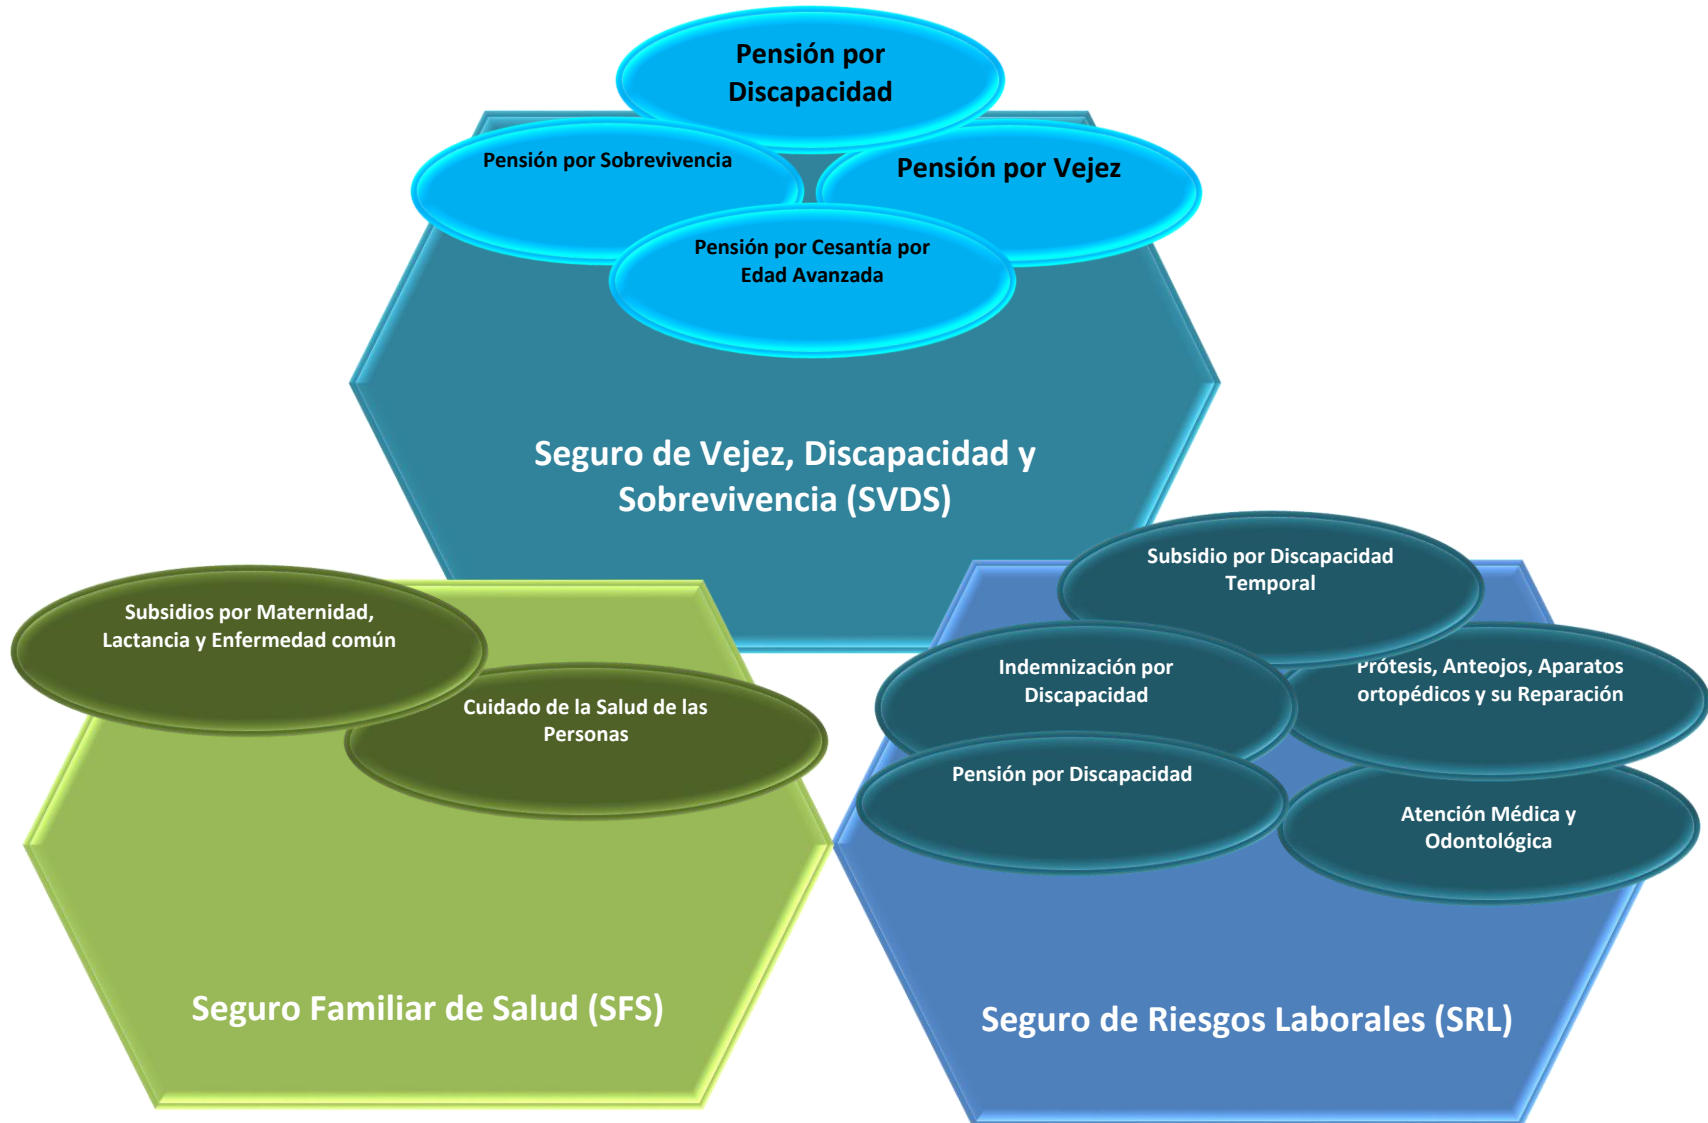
Pensión por Discapacidad

Pensión por Sobrevivencia

Pensión por Vejez

Pensión por Cesantía por Edad Avanzada

Seguro de Vejez, Discapacidad y Sobrevivencia (SVDS)

Subsidios por Maternidad, Lactancia y Enfermedad común

Cuidado de la Salud de las Personas

Seguro Familiar de Salud (SFS)

Subsidio por Discapacidad Temporal

Indemnización por Discapacidad

Prótesis, Anteojos, Aparatos ortopédicos y su Reparación

Pensión por Discapacidad

Atención Médica y Odontológica

Seguro de Riesgos Laborales (SRL)